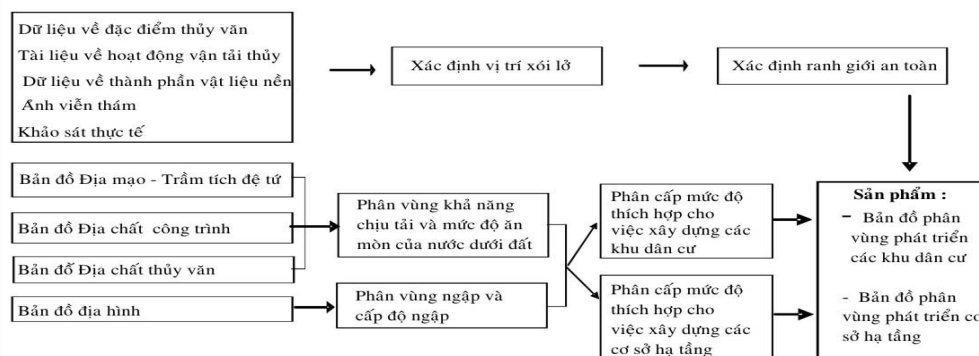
Dữ liệu về đặc điểm thủy văn
Tài liệu về hoạt động vận tải thủy
Dữ liệu về thành phần vật liệu nền
Ảnh viễn thám
Khảo sát thực tế

Xác định vị trí xói lở

Xác định ranh giới an toàn

Bản đồ Địa mạo - Trầm tích đệ tứ

Bản đồ Địa chất công trình

Bản đồ Địa chất thủy văn

Bản đồ địa hình

Phân vùng khả năng chịu tải và mức độ ăn mòn của nước dưới đất

Phân vùng ngập và cấp độ ngập

Phân cấp mức độ thích hợp cho việc xây dựng các khu dân cư

Phân cấp mức độ thích hợp cho việc xây dựng các cơ sở hạ tầng

Sản phẩm :
- Bản đồ phân vùng phát triển các khu dân cư

- Bản đồ phân vùng phát triển cơ sở hạ tầng